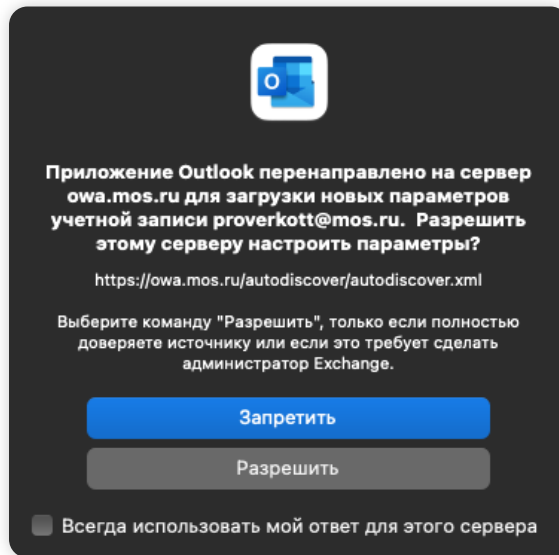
Приложение Outlook перенаправлено на сервер owa.mos.ru для загрузки новых параметров учетной записи proverkott@mos.ru. Разрешить этому серверу настроить параметры?

https://owa.mos.ru/autodiscover/autodiscover.xml

Выберите команду "Разрешить", только если полностью доверяете источнику или если это требует сделать администратор Exchange.

Запретить

Разрешить

Всегда использовать мой ответ для этого сервера